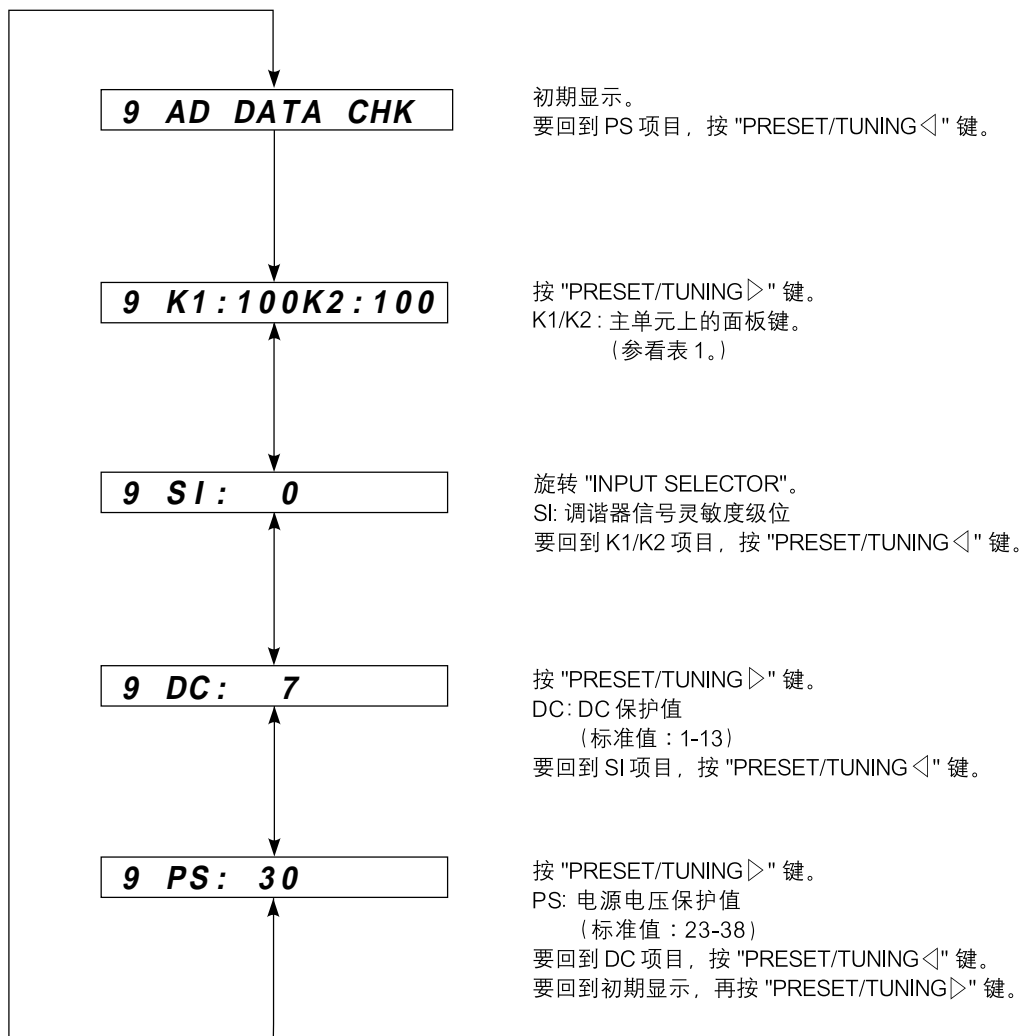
9 AD DATA CHK

初期显示。
要回到 PS 项目，按 "PRESET/TUNING ◁" 键。

9 K1:100K2:100

按 "PRESET/TUNING ▷" 键。
K1/K2：主单元上的面板键。
（参看表 1。）

9 SI: 0

旋转 "INPUT SELECTOR"。
SI: 调谐器信号灵敏度级位
要回到 K1/K2 项目，按 "PRESET/TUNING ◁" 键。

9 DC: 7

按 "PRESET/TUNING ▷" 键。
DC：DC 保护值
（标准值：1-13）
要回到 SI 项目，按 "PRESET/TUNING ◁" 键。

9 PS: 30

按 "PRESET/TUNING ▷" 键。
PS: 电源电压保护值
（标准值：23-38）
要回到 DC 项目，按 "PRESET/TUNING ◁" 键。
要回到初期显示，再按 "PRESET/TUNING ▷" 键。